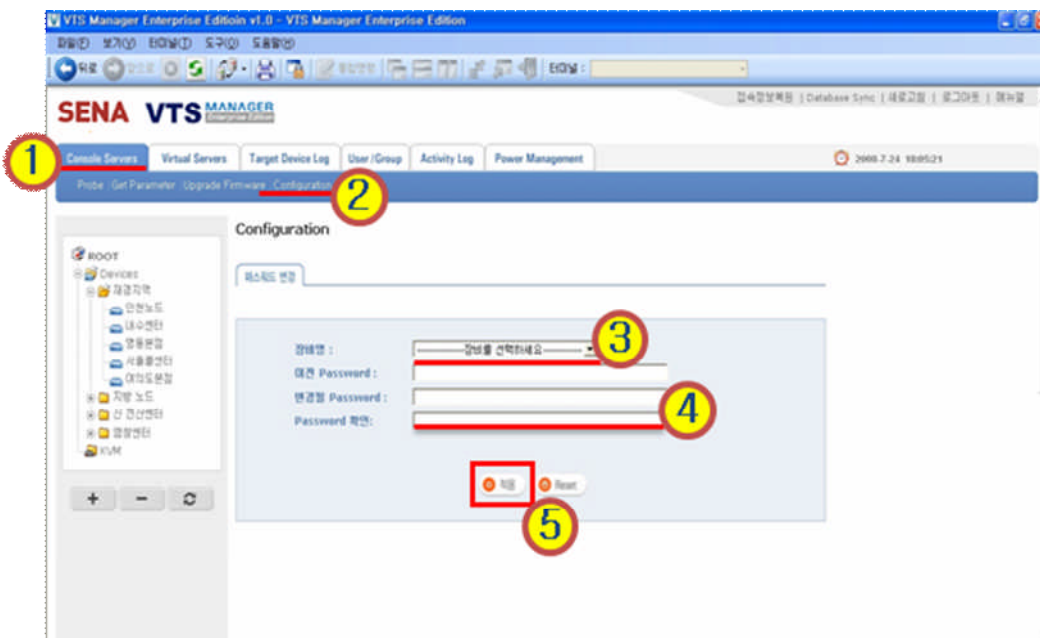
VTS Manager Enterprise Editoin v1.0 - VTS Manager Enterprise Edition

파일(F) 보기(V) 터미널(T) 도구(O) 도움말(H)

뒤로 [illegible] 터미널 :

SENA VTS MANAGER Enterprise Edition

접속정보확인 | Database Sync | 새로고침 | 로그아웃 | 매뉴얼

1

Console Servers | Virtual Servers | Target Device Log | User/Group | Activity Log | Power Management

2008-7-24 18:05:21

Probe : Get Parameter : Upgrade Firmware : Configuration

2

ROOT
Devices
재경지역
인천노드
내수센터
영동본점
서울통센터
여의도본점
지방 노드
신 전산센터
영장센터
KVM

+ − 

Configuration

패스워드 변경

3

장비명 : ---------장비를 선택하세요---------

이전 Password :

변경할 Password :

4

Password 확인:

적용 Reset

5